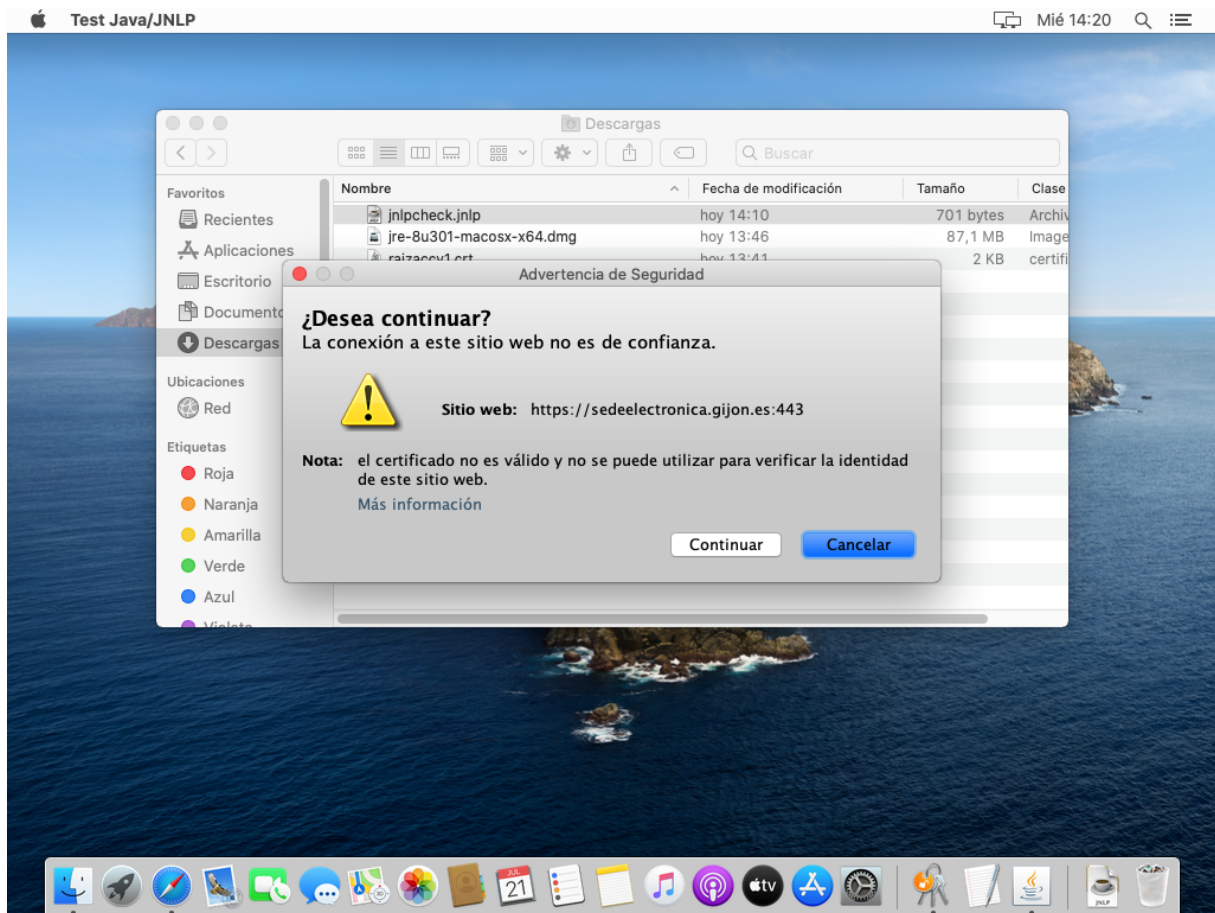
Test Java/JNLP

Mié 14:20

Descargas

Buscar

Favoritos
Recientes
Aplicaciones
Escritorio
Documento
Descargas

Ubicaciones
Red

Etiquetas
Roja
Naranja
Amarilla
Verde
Azul
Violeta

| Nombre | Fecha de modificación | Tamaño | Clase |
|---|---|---|---|
| jnlpcheck.jnlp | hoy 14:10 | 701 bytes | Archiv |
| jre-8u301-macosx-x64.dmg | hoy 13:46 | 87,1 MB | Image |
| raizaccv1.crt | hoy 13:41 | 2 KB | certifi |

Advertencia de Seguridad

¿Desea continuar?
La conexión a este sitio web no es de confianza.

Sitio web: https://sedeelectronica.gijon.es:443

Nota: el certificado no es válido y no se puede utilizar para verificar la identidad de este sitio web.

Más información

Continuar
Cancelar

JUL
21
tv
JNLP